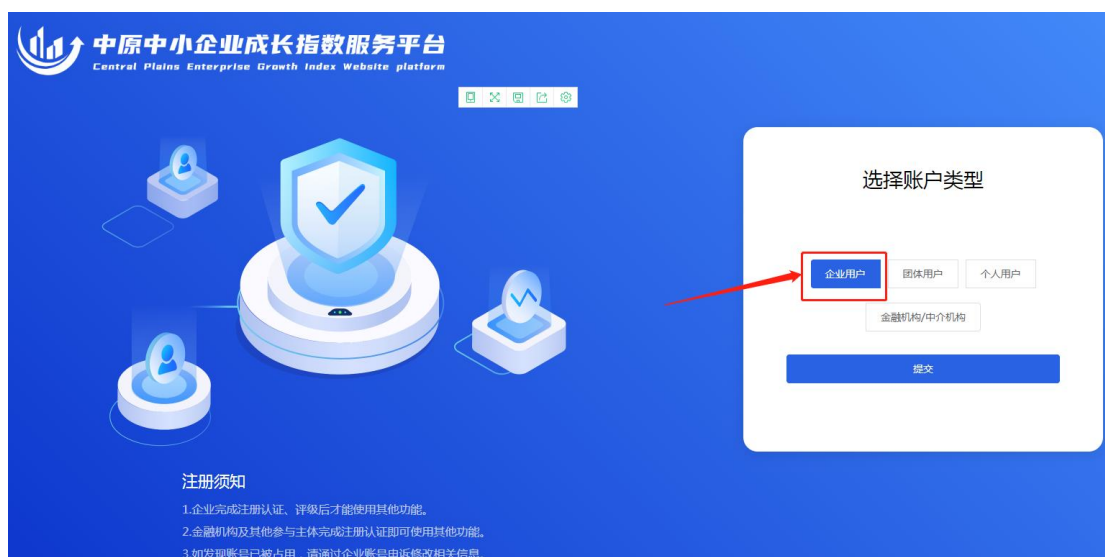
中原中小企业成长指数服务平台
Central Plains Enterprise Growth Index Website platform

选择账户类型

企业用户
团体用户
个人用户
金融机构/中介机构

提交

注册须知
1.企业完成注册认证、评级后才能使用其他功能。
2.金融机构及其他参与主体完成注册认证即可使用其他功能。
3.如发现账号已被占用，请通过企业账号申诉修改相关信息。